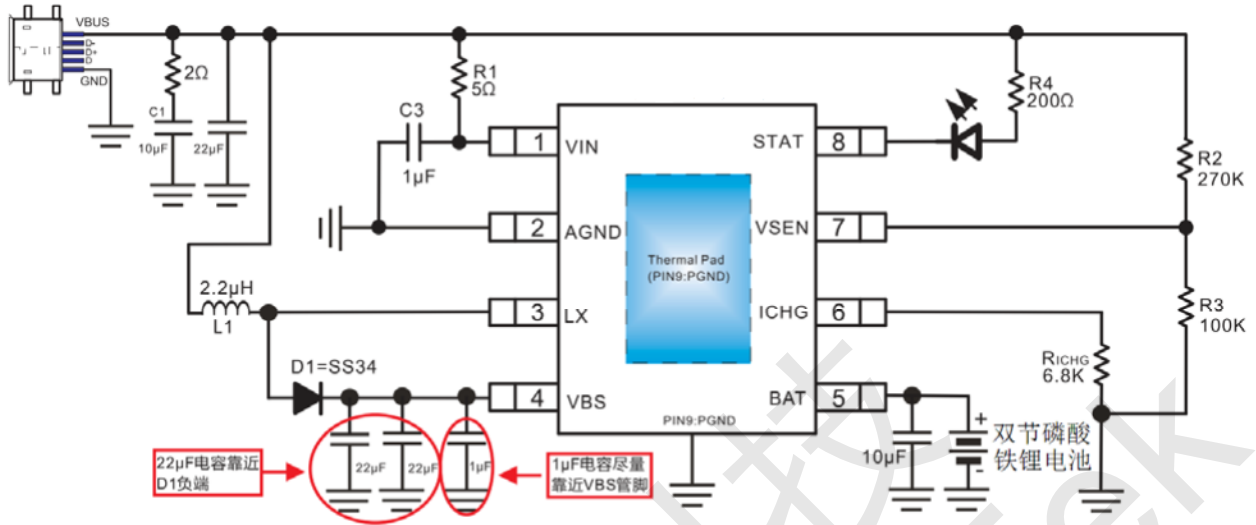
VBUS
D-
D+
D
GND
2Ω
C1
10μF
22μF
R1
5Ω
C3
1μF
R4
200Ω
R2
270K
R3
100K
1 VIN
2 AGND
3 LX
4 VBS
8 STAT
7 VSEN
6 ICHG
5 BAT
Thermal Pad
(PIN9:PGND)
PIN9:PGND
2.2μH
L1
D1=SS34
RICHG
6.8K
10μF
+
-
双节磷酸铁锂电池
22μF
22μF
1μF
22μF电容靠近D1负端
1μF电容尽量靠近VBS管脚